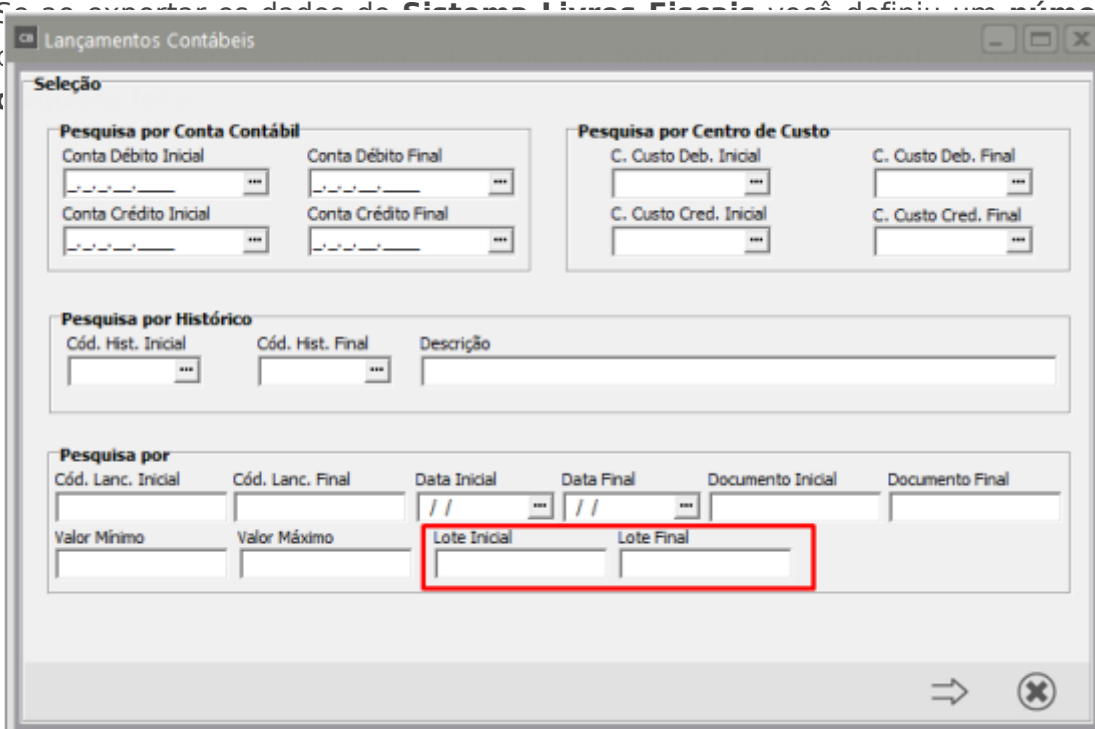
Se ao exportar os dados do **Sistema Livros Fiscais** você definiu um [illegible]

Lançamentos Contábeis

Seleção

Pesquisa por Conta Contábil

Conta Débito Inicial

Conta Débito Final

Conta Crédito Inicial

Conta Crédito Final

Pesquisa por Centro de Custo

C. Custo Deb. Inicial

C. Custo Deb. Final

C. Custo Cred. Inicial

C. Custo Cred. Final

Pesquisa por Histórico

Cód. Hist. Inicial

Cód. Hist. Final

Descrição

Pesquisa por

Cód. Lanc. Inicial

Cód. Lanc. Final

Data Inicial

/ /

Data Final

/ /

Documento Inicial

Documento Final

Valor Mínimo

Valor Máximo

Lote Inicial

Lote Final